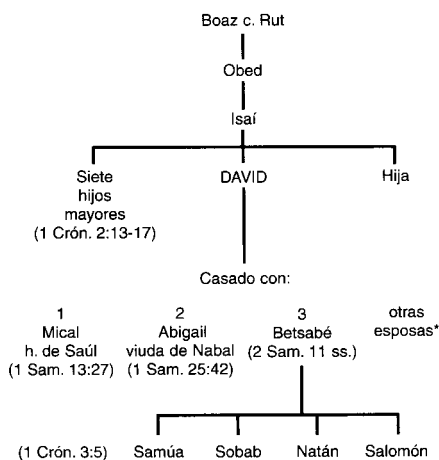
Boaz c. Rut

Obed

Isaí

Siete hijos mayores (1 Crón. 2:13-17)

DAVID

Hija

Casado con:

1
Mical
h. de Saúl
(1 Sam. 13:27)

2
Abigail
viuda de Nabal
(1 Sam. 25:42)

3
Betsabé
(2 Sam. 11 ss.)

otras esposas*

(1 Crón. 3:5)

Samúa

Sobab

Natán

Salomón